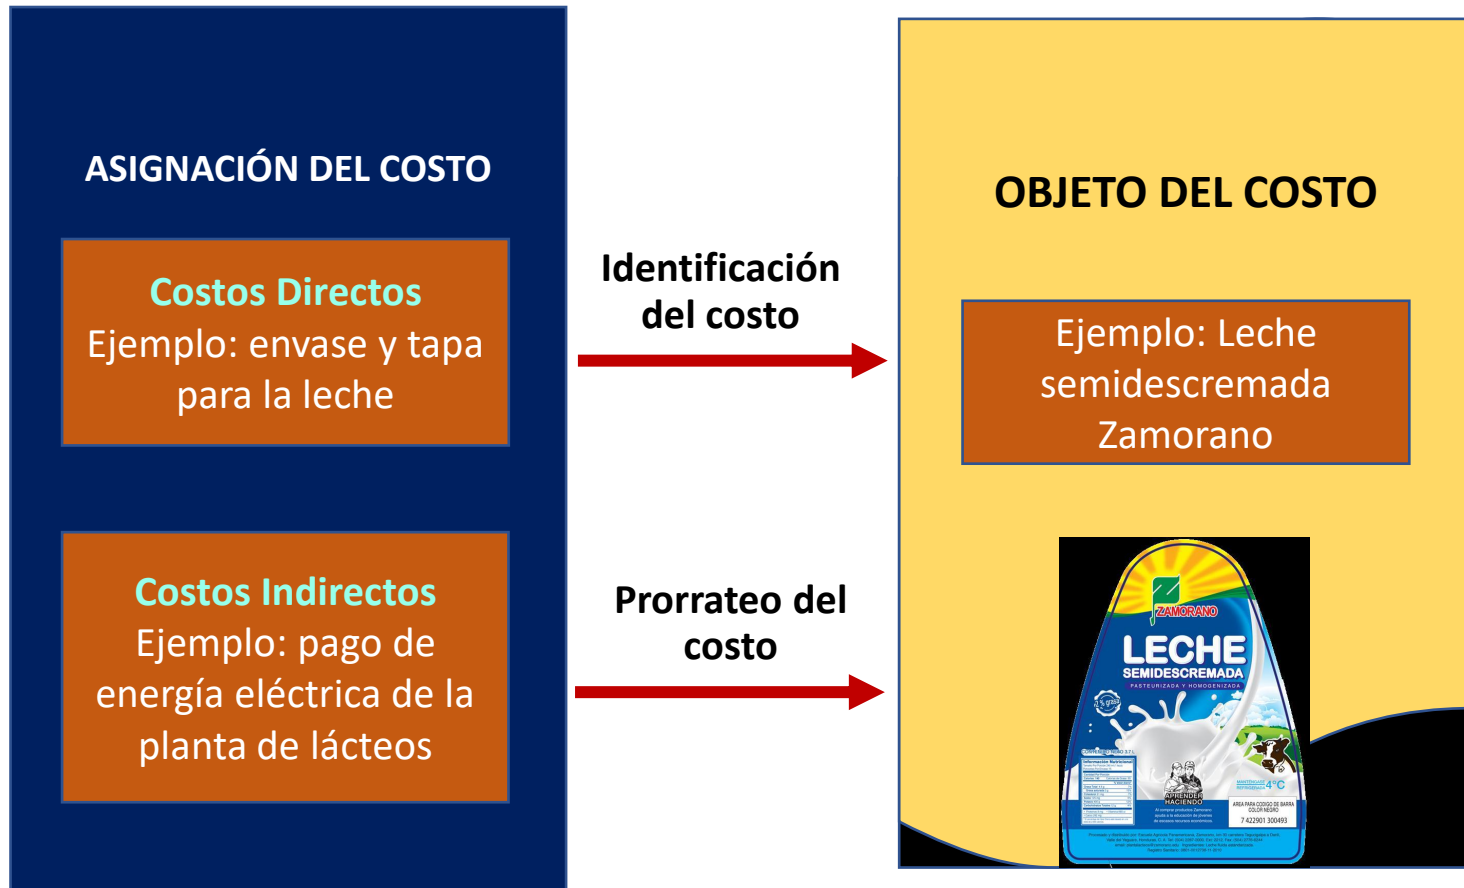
ASIGNACIÓN DEL COSTO

Costos Directos
Ejemplo: envase y tapa para la leche

Costos Indirectos
Ejemplo: pago de energía eléctrica de la planta de lácteos

Identificación del costo

Prorrateo del costo

OBJETO DEL COSTO

Ejemplo: Leche semidescremada Zamorano

ZAMORANO
LECHE
SEMIDESCREMADA
PASTEURIZADA Y HOMOGENIZADA
APRENDER HACIENDO
4°C
7 422901 300493
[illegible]